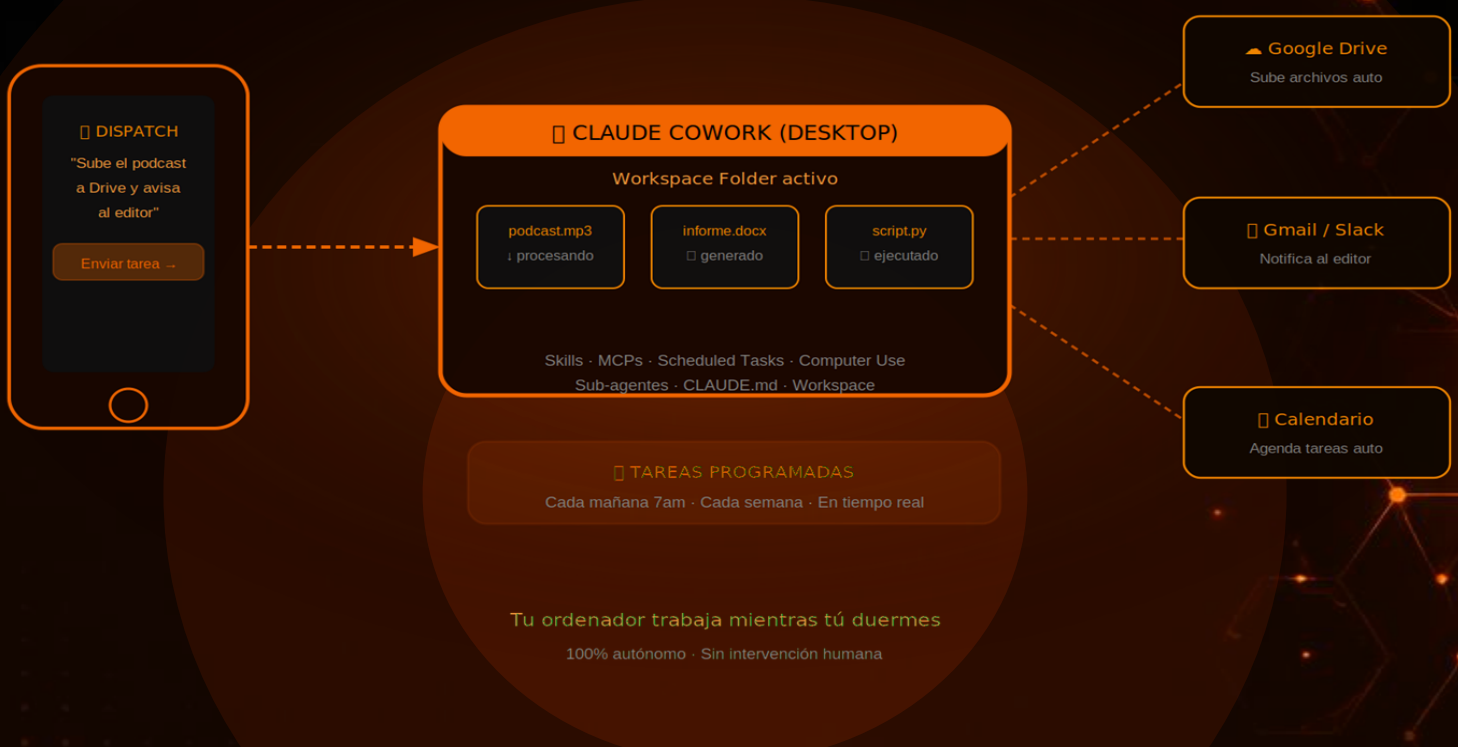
▯ DISPATCH

"Sube el podcast a Drive y avisa al editor"

Enviar tarea →

▯ CLAUDE COWORK (DESKTOP)

Workspace Folder activo

podcast.mp3
↓ procesando

informe.docx
▯ generado

script.py
▯ ejecutado

Skills · MCPs · Scheduled Tasks · Computer Use
Sub-agentes · CLAUDE.md · Workspace

▯ TAREAS PROGRAMADAS
Cada mañana 7am · Cada semana · En tiempo real

Tu ordenador trabaja mientras tú duermes
100% autónomo · Sin intervención humana

☁ Google Drive
Sube archivos auto

▯ Gmail / Slack
Notifica al editor

▯ Calendario
Agenda tareas auto